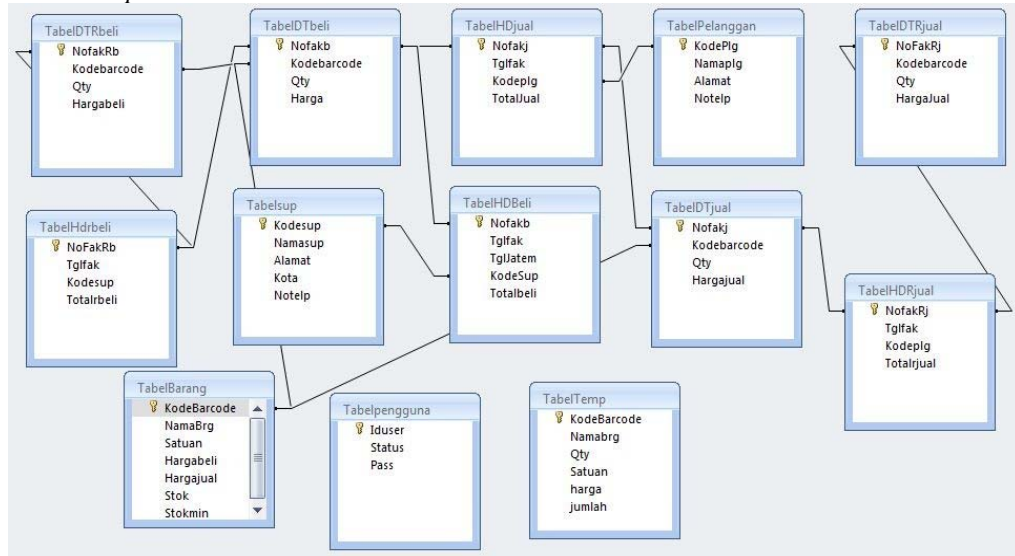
TabelDTRbeli
NofakRb
Kodebarcode
Qty
Hargabeli

TabelDTbeli
Nofakb
Kodebarcode
Qty
Harga

TabelHDjual
Nofakj
Tglfak
Kodeplg
TotalJual

TabelPelanggan
KodePlg
Namaplg
Alamat
Notelp

TabelDTRjual
NoFakRj
Kodebarcode
Qty
HargaJual

TabelHdrbeli
NoFakRb
Tglfak
Kodesup
Totalrbeli

Tabelsup
Kodesup
Namasup
Alamat
Kota
Notelp

TabelHDBeli
Nofakb
Tglfak
TglJatem
KodeSup
Totalbeli

TabelDTjual
Nofakj
Kodebarcode
Qty
Hargajual

TabelHDRjual
NofakRj
Tglfak
Kodeplg
Totalrjual

TabelBarang
KodeBarcode
NamaBrg
Satuan
Hargabeli
Hargajual
Stok
Stokmin

Tabelpengguna
Iduser
Status
Pass

TabelTemp
KodeBarcode
Namabrg
Qty
Satuan
harga
jumlah